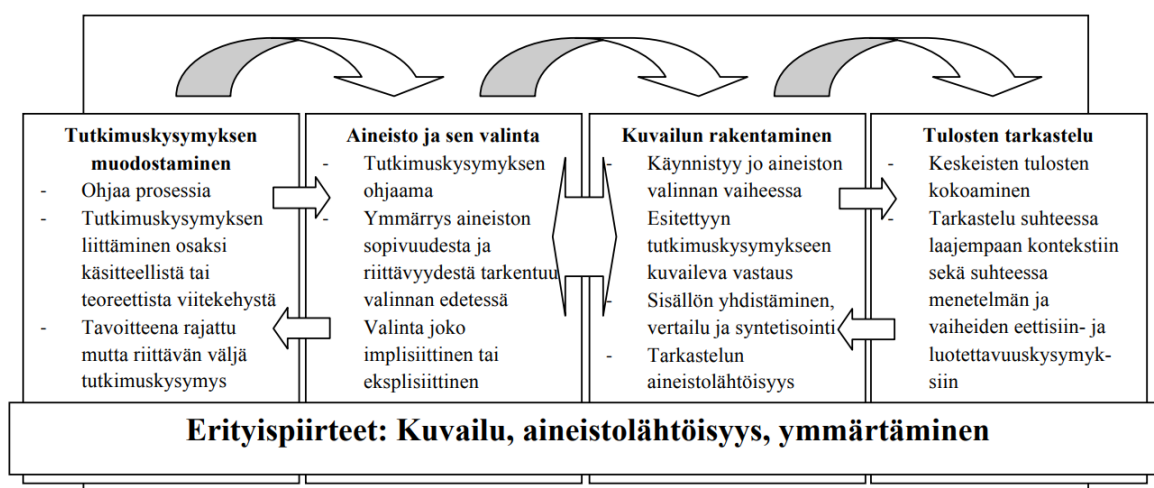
Tutkimuskysymyksen muodostaminen
- Ohjaa prosessia
- Tutkimuskysymyksen liittäminen osaksi käsitteellistä tai teoreettista viitekehystä
- Tavoitteena rajattu mutta riittävän väljä tutkimuskysymys

Aineisto ja sen valinta
- Tutkimuskysymyksen ohjaama
- Ymmärrys aineiston sopivuudesta ja riittävyydestä tarkentuu valinnan edetessä
- Valinta joko implisiittinen tai eksplisiittinen

Kuvailun rakentaminen
- Käynnistyy jo aineiston valinnan vaiheessa
- Esitettyyn tutkimuskysymykseen kuvaileva vastaus
- Sisällön yhdistäminen, vertailu ja syntetisointi
- Tarkastelun aineistolähtöisyys

Tulosten tarkastelu
- Keskeisten tulosten kokoaminen
- Tarkastelu suhteessa laajempaan kontekstiin sekä suhteessa menetelmän ja vaiheiden eettisiin- ja luotettavuuskysymyksiin

Erityispiirteet: Kuvailu, aineistolähtöisyys, ymmärtäminen